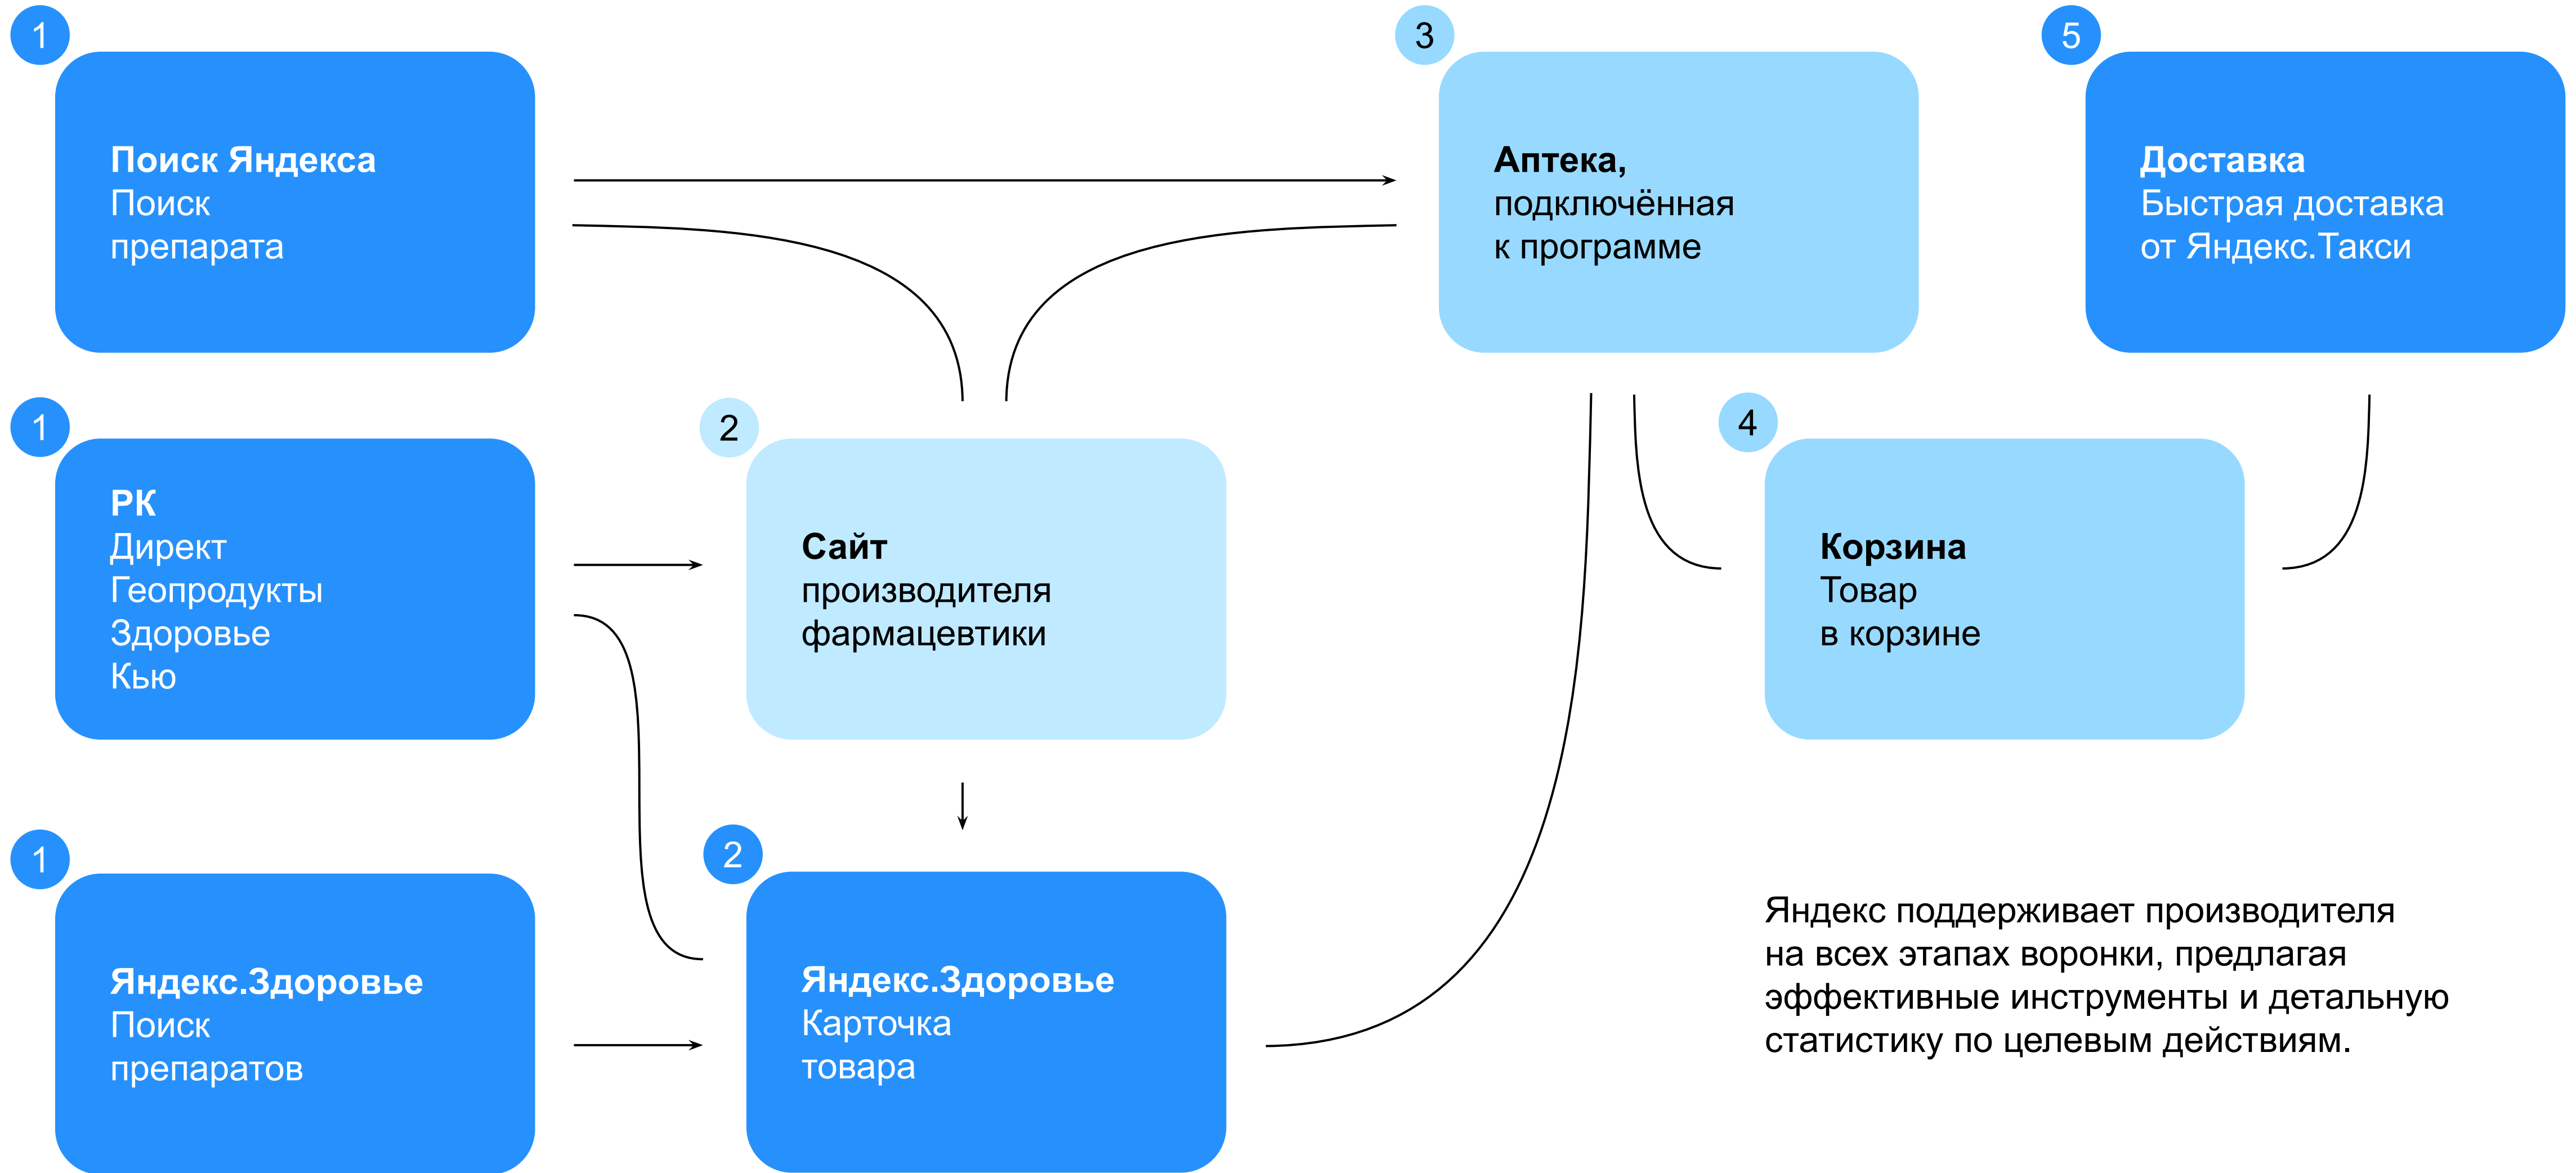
1
Поиск Яндекса
Поиск препарата

3
Аптека,
подключённая к программе

5
Доставка
Быстрая доставка от Яндекс.Такси

1
РК
Директ
Геопродукты
Здоровье
Кью

2
Сайт
производителя фармацевтики

4
Корзина
Товар в корзине

1
Яндекс.Здоровье
Поиск препаратов

2
Яндекс.Здоровье
Карточка товара

Яндекс поддерживает производителя на всех этапах воронки, предлагая эффективные инструменты и детальную статистику по целевым действиям.